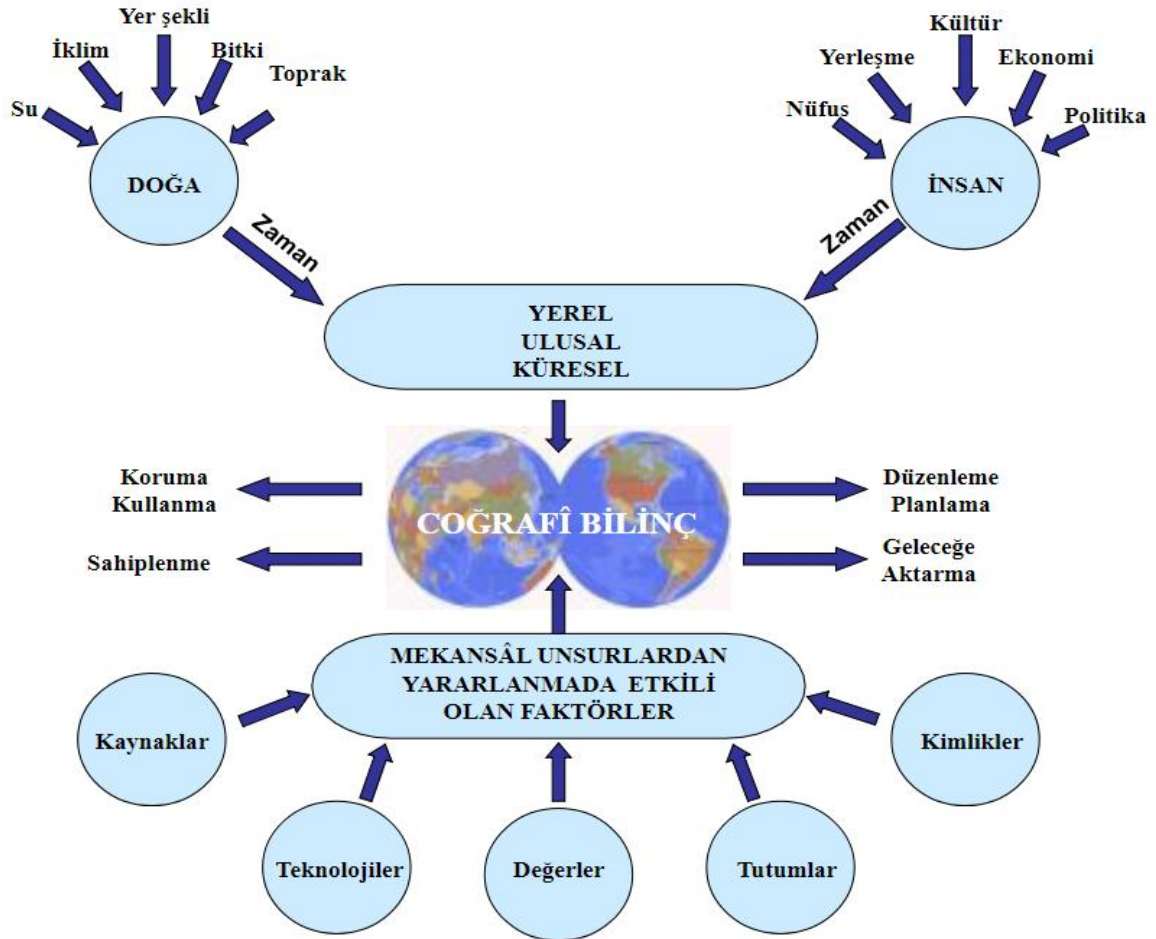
Yer şekli
İklim
Bitki
Toprak
Su
DOĞA

Kültür
Yerleşme
Ekonomi
Nüfus
Politika
İNSAN

Zaman
Zaman

YEREL
ULUSAL
KÜRESEL

Koruma
Kullanma
Sahiplenme

COĞRAFÎ BİLİNÇ

Düzenleme
Planlama
Geleceğe
Aktarma

MEKANSÂL UNSURLARDAN YARARLANMADA ETKİLİ OLAN FAKTÖRLER

Kaynaklar
Kimlikler
Teknolojiler
Değerler
Tutumlar